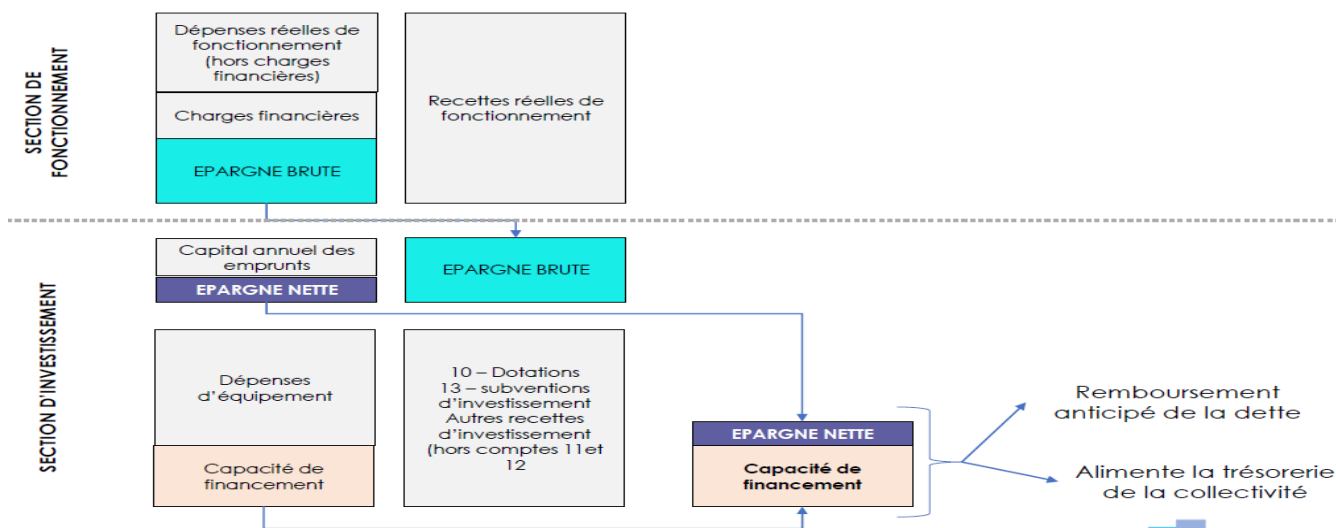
SECTION DE FONCTIONNEMENT

Dépenses réelles de fonctionnement (hors charges financières)

Charges financières

EPARGNE BRUTE

Recettes réelles de fonctionnement

SECTION D'INVESTISSEMENT

Capital annuel des emprunts

EPARGNE NETTE

EPARGNE BRUTE

Dépenses d'équipement

Capacité de financement

10 – Dotations
13 – subventions d'investissement
Autres recettes d'investissement (hors comptes 11et 12

EPARGNE NETTE

Capacité de financement

Remboursement anticipé de la dette

Alimente la trésorerie de la collectivité